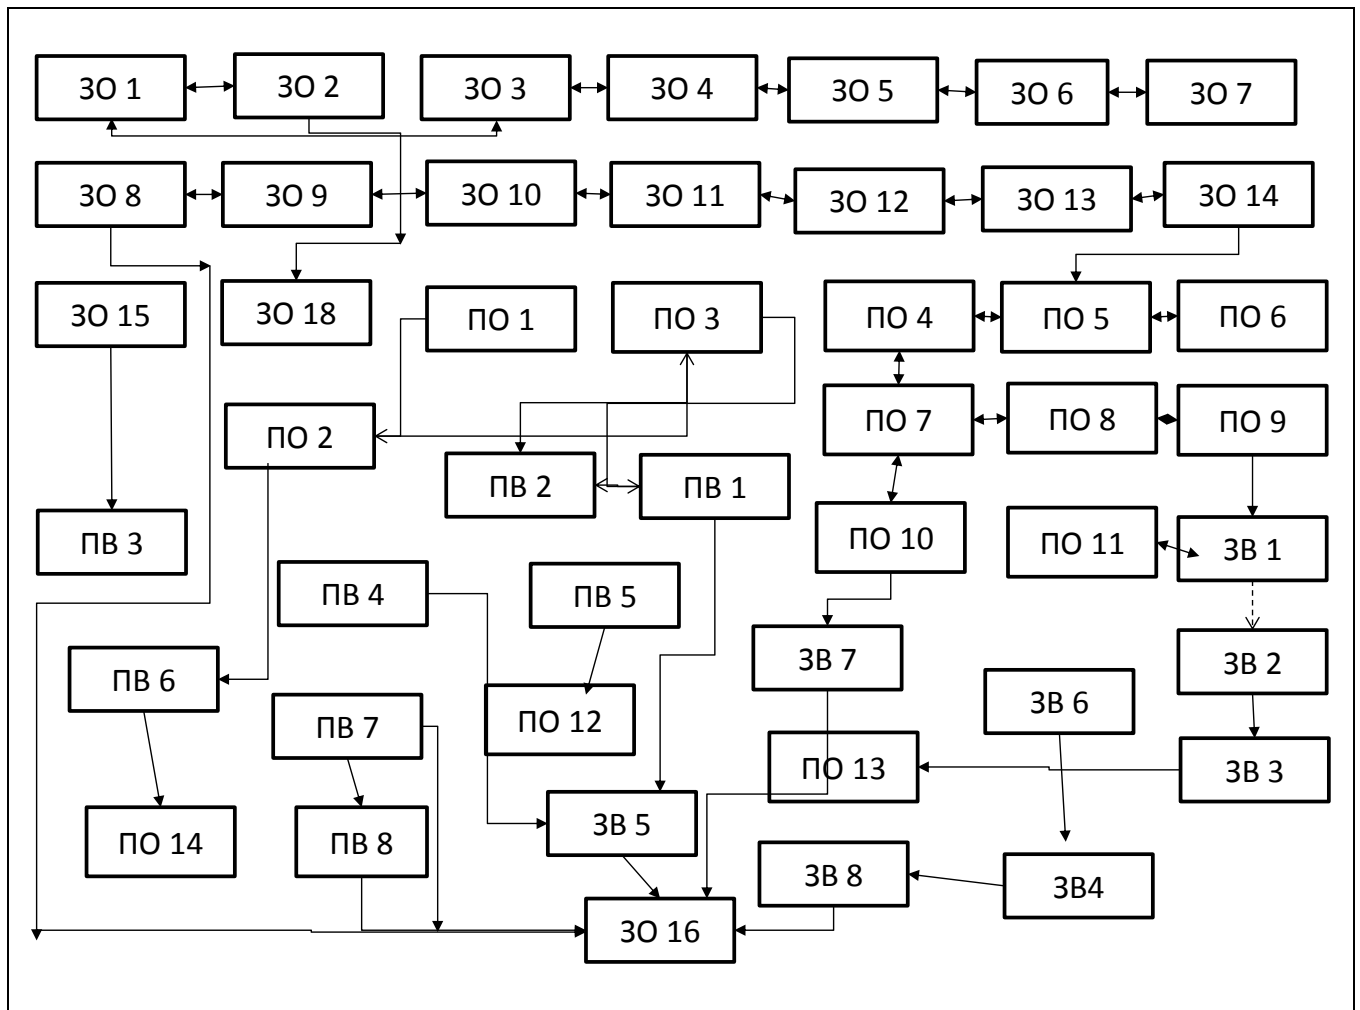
ЗО 1
ЗО 2
ЗО 3
ЗО 4
ЗО 5
ЗО 6
ЗО 7
ЗО 8
ЗО 9
ЗО 10
ЗО 11
ЗО 12
ЗО 13
ЗО 14
ЗО 15
ЗО 18
ПО 1
ПО 3
ПО 4
ПО 5
ПО 6
ПО 2
ПО 7
ПО 8
ПО 9
ПВ 2
ПВ 1
ПВ 3
ПО 10
ПО 11
ЗВ 1
ПВ 4
ПВ 5
ПВ 6
ЗВ 7
ЗВ 2
ЗВ 6
ПО 12
ПВ 7
ПО 13
ЗВ 3
ПО 14
ПВ 8
ЗВ 5
ЗВ 8
ЗВ4
ЗО 16